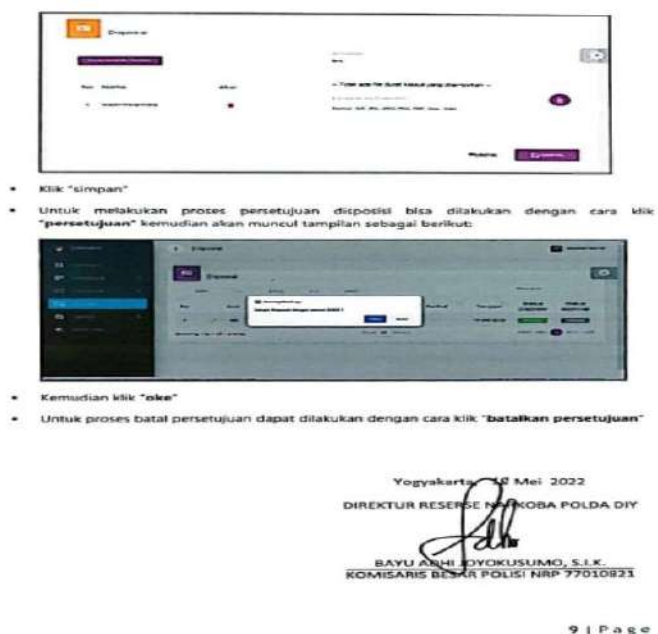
Disposisi

- Klik "simpan"

- Untuk melakukan proses persetujuan disposisi bisa dilakukan dengan cara klik "persetujuan" kemudian akan muncul tampilan sebagai berikut:

Disposisi

- Kemudian klik "oke"

- Untuk proses batal persetujuan dapat dilakukan dengan cara klik "batalkan persetujuan"

Yogyakarta, 12 Mei 2022

DIREKTUR RESERSE NARKOBA POLDA DIY

BAYU ARDHI JOYOKUSUMO, S.I.K.
KOMISARIS BESAR POLISI NRP 77010821

9 | Page